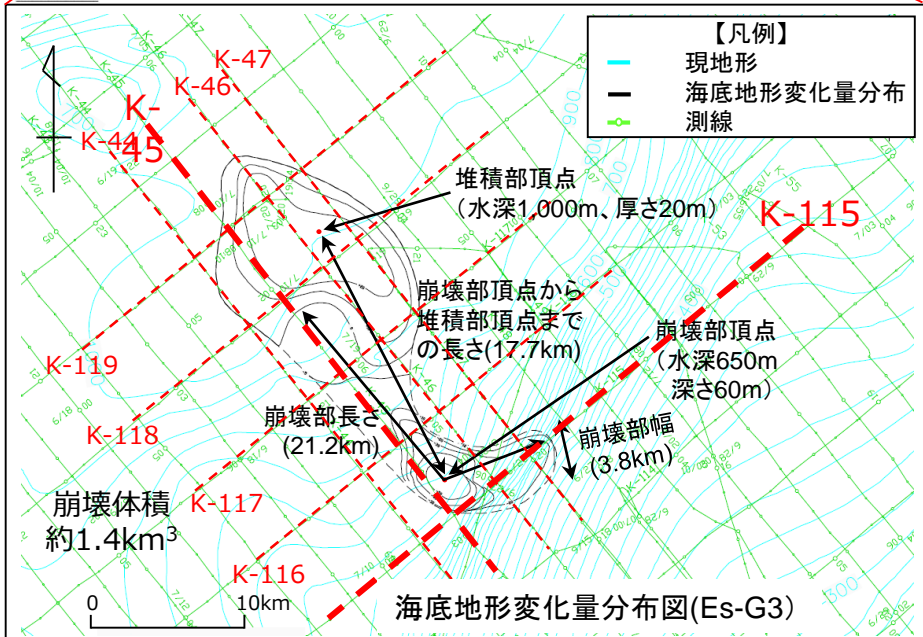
【凡例】
現地形
海底地形変化量分布
測線

K-47
K-46
K-44
K-45

堆積部頂点
(水深1,000m、厚さ20m)

K-115

崩壊部頂点から堆積部頂点までの長さ(17.7km)

崩壊部頂点
(水深650m
深さ60m)

K-119

崩壊部長さ
(21.2km)

崩壊部幅
(3.8km)

K-118

崩壊体積
約1.4km$^3$

K-117

K-116

0
10km

海底地形変化量分布図(Es-G3)